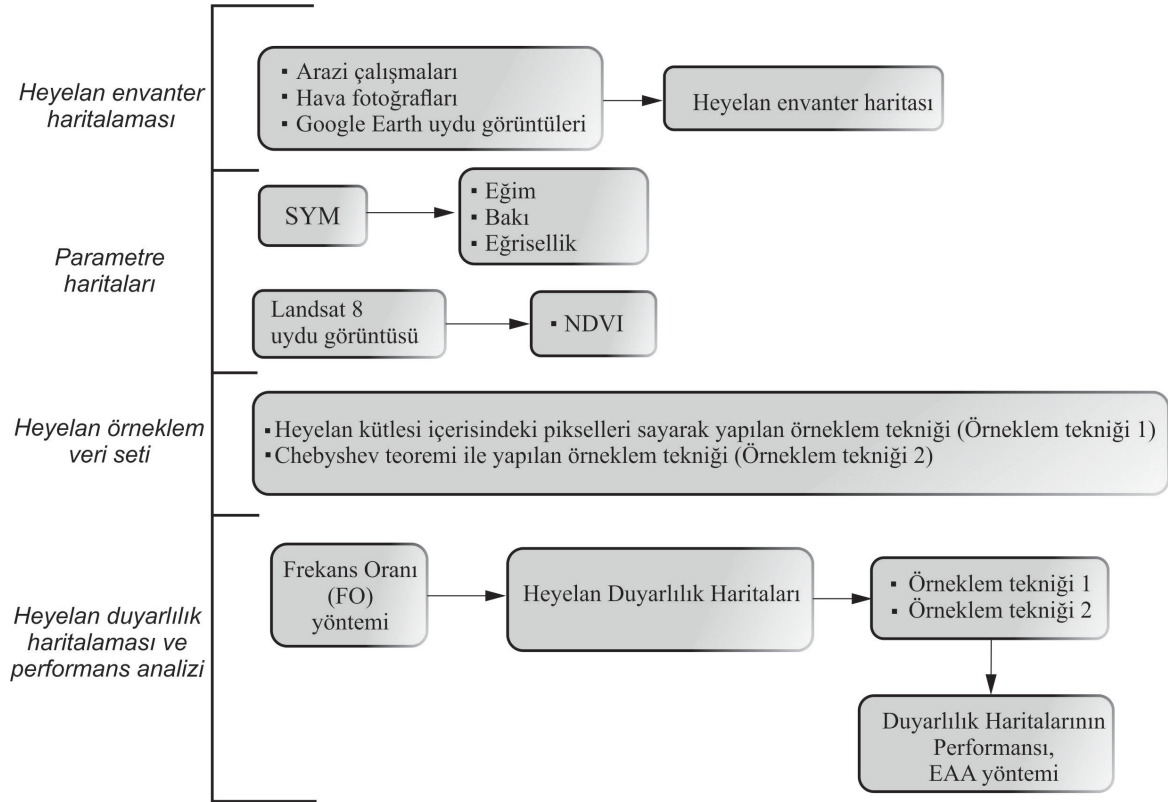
Heyelan envanter haritalaması

▪ Arazi çalışmaları
▪ Hava fotoğrafları
▪ Google Earth uydu görüntüleri

Heyelan envanter haritası

Parametre haritaları

SYM

▪ Eğim
▪ Bakı
▪ Eğrisellik

Landsat 8 uydu görüntüsü

▪ NDVI

Heyelan örneklem veri seti

▪ Heyelan kütlesi içerisindeki pikselleri sayarak yapılan örneklem tekniği (Örneklem tekniği 1)
▪ Chebyshev teoremi ile yapılan örneklem tekniği (Örneklem tekniği 2)

Heyelan duyarlılık haritalaması ve performans analizi

Frekans Oranı (FO) yöntemi

Heyelan Duyarlılık Haritaları

▪ Örneklem tekniği 1
▪ Örneklem tekniği 2

Duyarlılık Haritalarının Performansı, EAA yöntemi